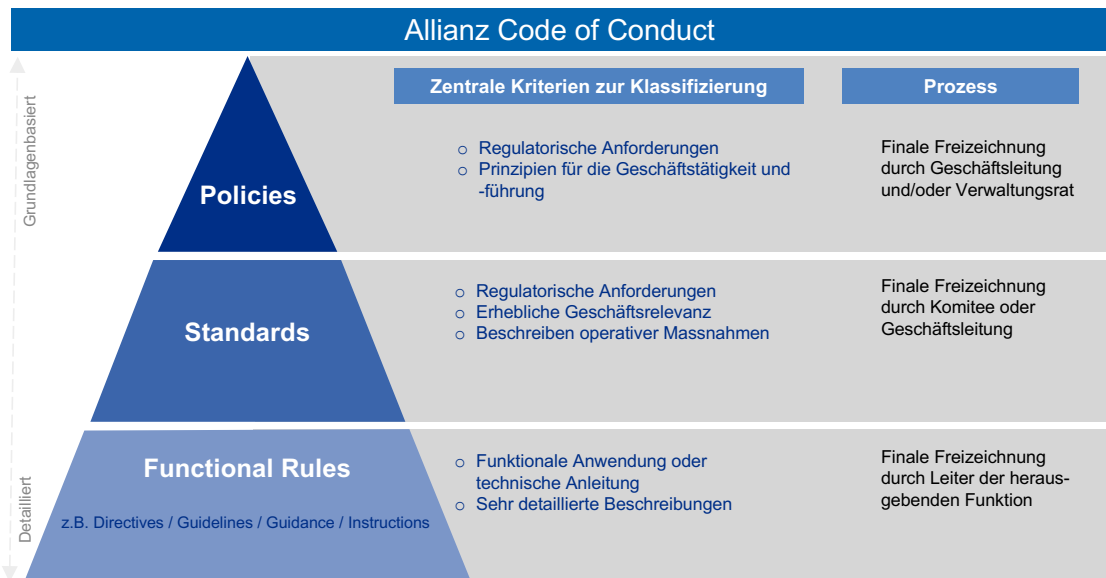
Allianz Code of Conduct

Grundlagenbasiert

Detailliert

Zentrale Kriterien zur Klassifizierung

Prozess

Policies

○ Regulatorische Anforderungen
○ Prinzipien für die Geschäftstätigkeit und -führung

Finale Freizeichnung durch Geschäftsleitung und/oder Verwaltungsrat

Standards

○ Regulatorische Anforderungen
○ Erhebliche Geschäftsrelevanz
○ Beschreiben operativer Massnahmen

Finale Freizeichnung durch Komitee oder Geschäftsleitung

Functional Rules

z.B. Directives / Guidelines / Guidance / Instructions

○ Funktionale Anwendung oder technische Anleitung
○ Sehr detaillierte Beschreibungen

Finale Freizeichnung durch Leiter der herausgebenden Funktion